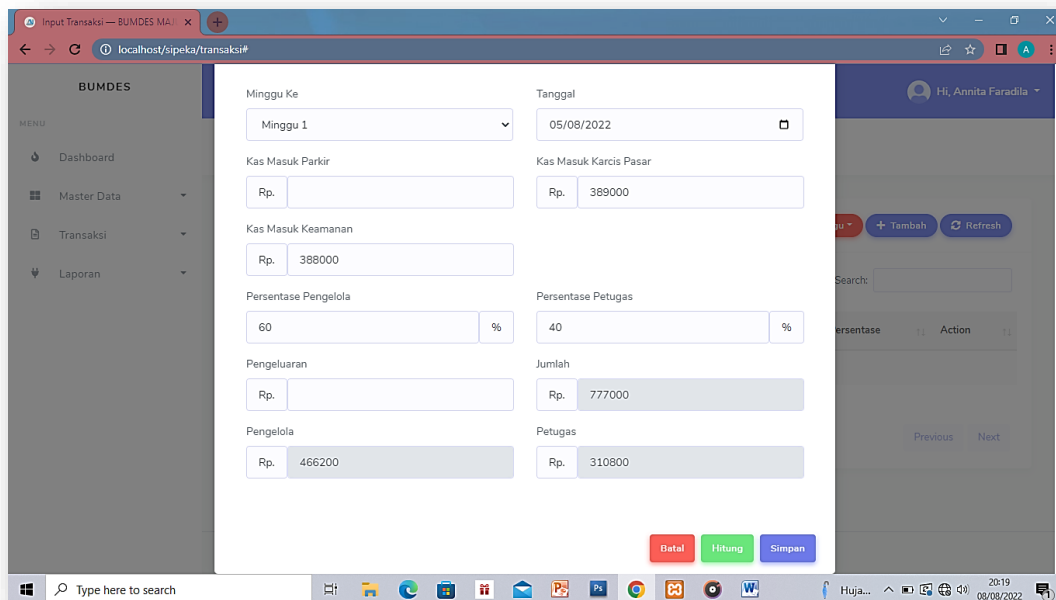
Input Transaksi — BUMDES MAJ ×

localhost/sipeka/transaksi#

BUMDES

MENU

Dashboard

Master Data

Transaksi

Laporan

Hi, Annita Faradila

Minggu Ke

Minggu 1

Tanggal

05/08/2022

Kas Masuk Parkir

Rp.

Kas Masuk Karcis Pasar

Rp. 389000

Kas Masuk Keamanan

Rp. 388000

Persentase Pengelola

60 %

Persentase Petugas

40 %

Pengeluaran

Rp.

Jumlah

Rp. 777000

Pengelola

Rp. 466200

Petugas

Rp. 310800

gu

+ Tambah

Refresh

Search:

ersentase

Action

Previous

Next

Batal

Hitung

Simpan

Type here to search

Huja...

20:19
08/08/2022